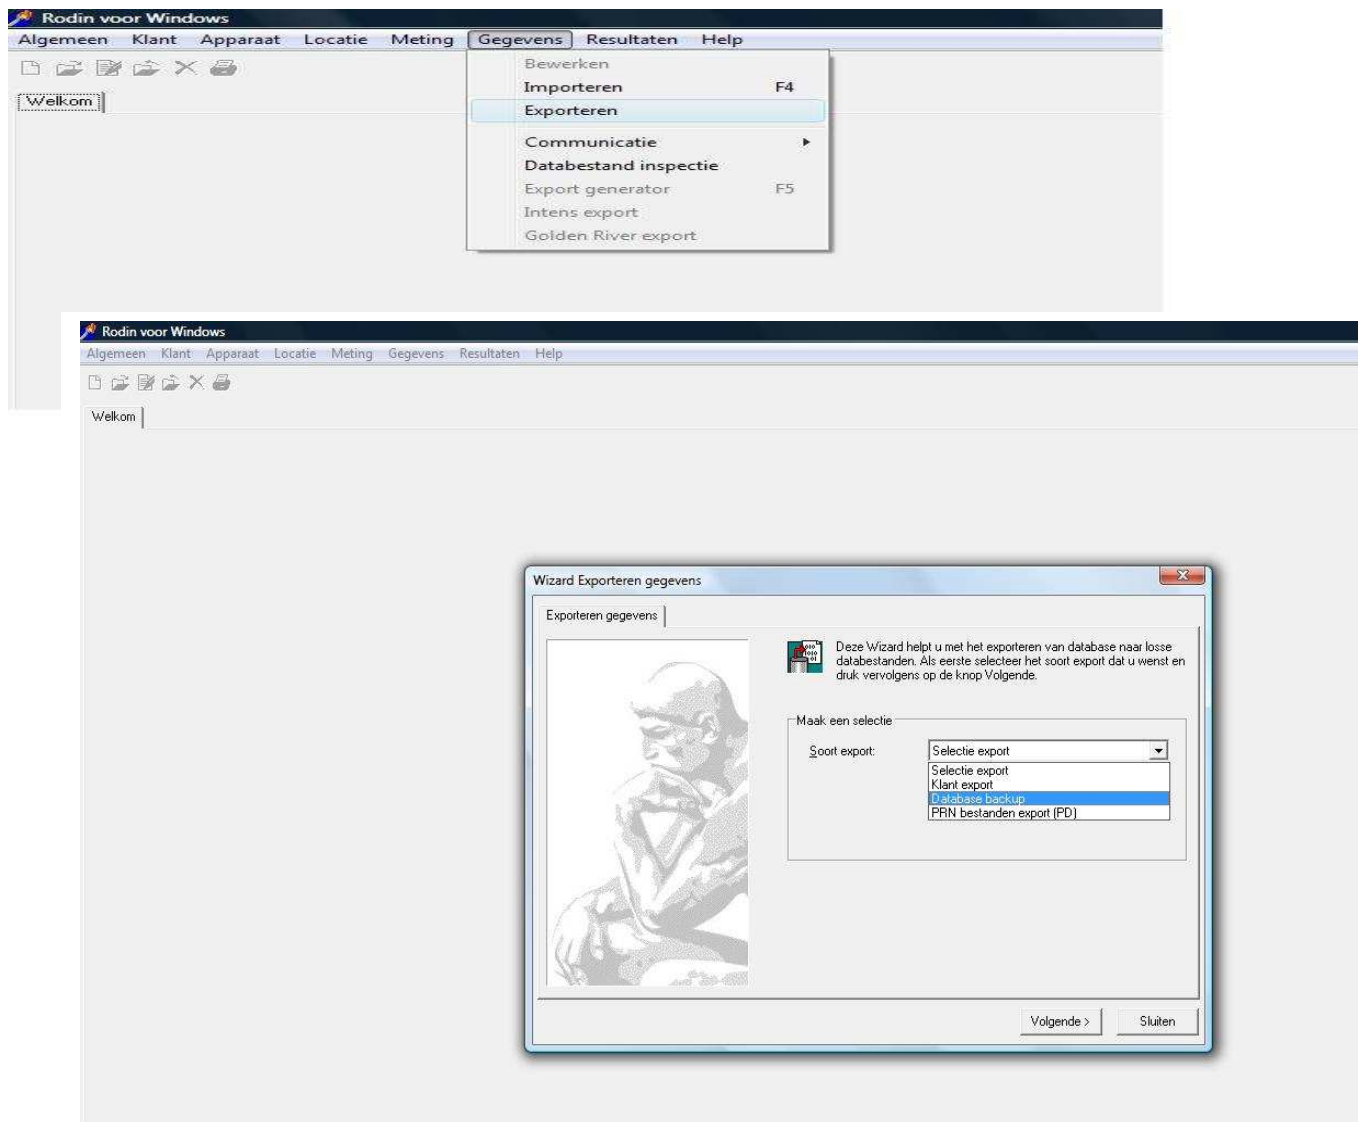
Rodin voor Windows

Algemeen Klant Apparaat Locatie Meting Gegevens Resultaten Help

Welkom

Bewerken
Importeren F4
Exporteren
Communicatie
Databestand inspectie
Export generator F5
Intens export
Golden River export

Rodin voor Windows

Algemeen Klant Apparaat Locatie Meting Gegevens Resultaten Help

Welkom

Wizard Exporteren gegevens

Exporteren gegevens

Deze Wizard helpt u met het exporteren van database naar losse databestanden. Als eerste selecteer het soort export dat u wenst en druk vervolgens op de knop Volgende.

Maak een selectie

Soort export:
Selectie export
Selectie export
Klant export
Database backup
PRN bestanden export (PD)

Volgende >
Sluiten